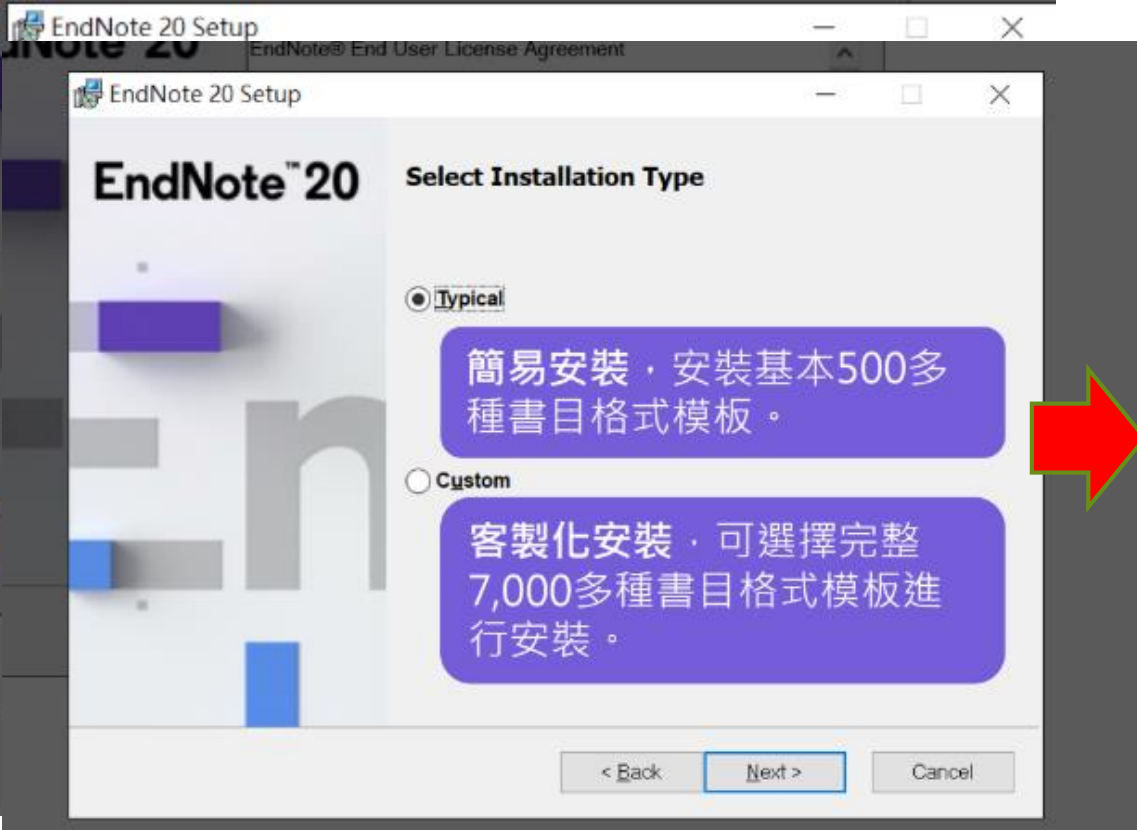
EndNote 20 Setup

EndNote® End User License Agreement

EndNote 20 Setup

EndNote™ 20

Select Installation Type

Typical

簡易安裝，安裝基本500多種書目格式模板。

Custom

客製化安裝，可選擇完整7,000多種書目格式模板進行安裝。

< Back

Next >

Cancel